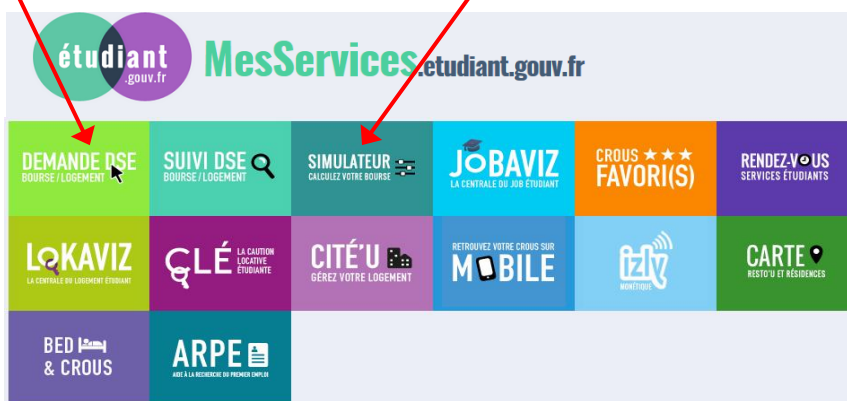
étudiant .gouv.fr MesServices.etudiant.gouv.fr

DEMANDE DSE
BOURSE / LOGEMENT

SUIVI DSE
BOURSE / LOGEMENT

SIMULATEUR
CALCULEZ VOTRE BOURSE

JOBAVIZ
LA CENTRALE DU JOB ÉTUDIANT

CROUS ★★★
FAVORI(S)

RENDEZ-VOUS
SERVICES ÉTUDIANTS

LOKAVIZ
LA CENTRALE DU LOGEMENT ÉTUDIANT

CLÉ
LA CAUTION LOCATIVE ÉTUDIANTE

CITÉ'U
GÉREZ VOTRE LOGEMENT

RETROUVEZ VOTRE CROUS SUR
MOBILE

izly
MONÉTIQUE

CARTE
RESTO'U ET RÉSIDENCES

BED
& CROUS

ARPE
AIDE À LA RECHERCHE DU PREMIER EMPLOI